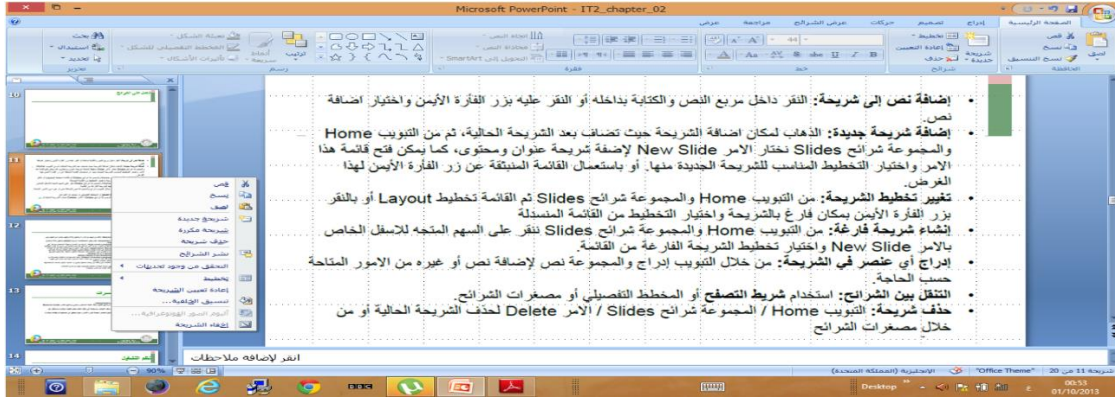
Microsoft PowerPoint - IT2_chapter_02

الصفحة الرئيسية إدراج تصميم حركات عرض الشرائح مراجعة عرض

لصق قص نسخ نسخ التنسيق الحافظة
شريحة جديدة تخطيط إعادة تعيين حذف شرائح
خط فقرة رسم تحرير
بحث استبدال تحديد
تعبئة الشكل المخطط التفصيلي للشكل تأثيرات الأشكال
ترتيب أنماط سريعة
اتجاه النص محاذاة النص التحويل إلى SmartArt

• إضافة نص إلى شريحة: النقر داخل مربع النص والكتابة بداخله أو النقر عليه بزر الفأرة الأيمن واختيار اضافة نص.
• إضافة شريحة جديدة: الذهاب لمكان اضافة الشريحة حيث تضاف بعد الشريحة الحالية، ثم من التبويب Home والمجموعة شرائح Slides نختار الامر New Slide لإضافة شريحة عنوان ومحتوى، كما يمكن فتح قائمة هذا الامر واختيار التخطيط المناسب للشريحة الجديدة منها. أو باستعمال القائمة المنبثقة عن زر الفأرة الأيمن لهذا الغرض.
• تغيير تخطيط الشريحة: من التبويب Home والمجموعة شرائح Slides ثم القائمة تخطيط Layout أو بالنقر بزر الفأرة الأيمن بمكان فارغ بالشريحة واختيار التخطيط من القائمة المنسدلة
• إنشاء شريحة فارغة: من التبويب Home والمجموعة شرائح Slides ننقر على السهم المتجه للاسفل الخاص بالامر New Slide واختيار تخطيط الشريحة الفارغة من القائمة.
• إدراج أي عنصر في الشريحة: من خلال التبويب إدراج والمجموعة نص لإضافة نص أو غيره من الامور المتاحة حسب الحاجة.
• التنقل بين الشرائح: استخدام شريط التصفح أو المخطط التفصيلي أو مصغرات الشرائح.
• حذف شريحة: التبويب Home / المجموعة شرائح Slides / الأمر Delete لحذف الشريحة الحالية أو من خلال مصغرات الشرائح

قص
نسخ
لصق
شريحة جديدة
شريحة مكررة
حذف شريحة
نشر الشرائح
التحقق من وجود تحديثات
تخطيط
إعادة تعيين الشريحة
تنسيق الخلفية...
ألبوم الصور الفوتوغرافية...
إخفاء الشريحة

10
11
12
13
14

انقر لإضافة ملاحظات

شريحة 11 من 20 "Office Theme" الإنجليزية (المملكة المتحدة)
90%
Desktop
00:53
01/10/2013